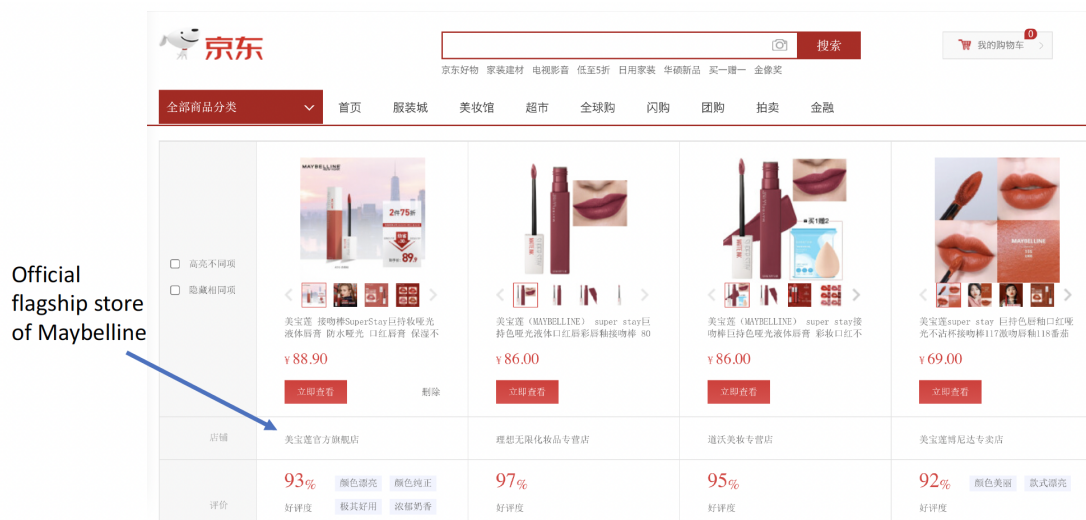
京东

搜索

京东好物 家装建材 电视影音 低至5折 日用家装 华硕新品 买一赠一 金像奖

我的购物车 0

全部商品分类

首页 服装城 美妆馆 超市 全球购 闪购 团购 拍卖 金融

高亮不同项

隐藏相同项

Official flagship store of Maybelline

MAYBELLINE

2件75折

89

美宝莲 接吻棒SuperStay巨持妆哑光液体唇膏 防水哑光 口红唇膏 保湿不

¥88.90

立即查看

删除

美宝莲（MAYBELLINE） super stay巨持色哑光液体口红唇彩唇釉接吻棒 80

¥86.00

立即查看

买1赠2

美宝莲 super stay接吻棒巨持色哑光液体唇膏 彩妆口红不

¥86.00

立即查看

MAYBELLINE

美宝莲super stay 巨持色唇釉口红哑光不沾杯接吻棒117激吻唇釉118番茄

¥69.00

立即查看

店铺

美宝莲官方旗舰店

理想无限化妆品专营店

逍沃美妆专营店

美宝莲博尼达专卖店

评价

93%

好评度

颜色漂亮

颜色纯正

极其好用

浓郁奶香

97%

好评度

95%

好评度

92%

好评度

颜色美丽

款式漂亮